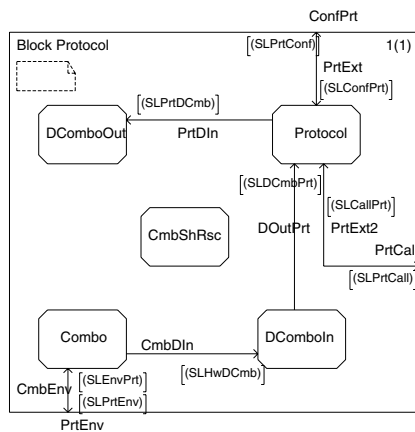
ConfPrt

Block Protocol

1(1)

[(SLPrtConf)]

PrtExt

[(SLConfPrt)]

[(SLPrtDCmb)]

DComboOut

PrtDIn

Protocol

[(SLDCmbPrt)]

[(SLCallPrt)]

PrtExt2

CmbShRsc

DOutPrt

PrtCal

[(SLPrtCall)]

Combo

CmbDIn

DComboIn

[(SLHwDCmb)]

CmbEnv

[(SLEnvPrt)]

[(SLPrtEnv)]

PrtEnv